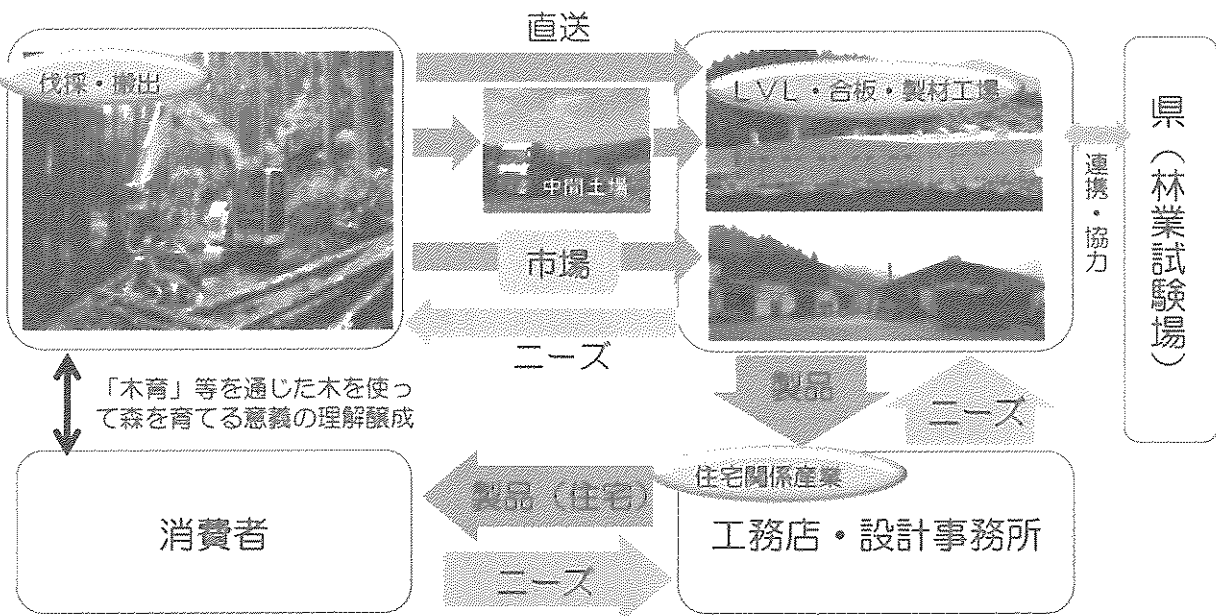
伐採・搬出

直送

中間土場

市場

ニーズ

LVL・合板・製材工場

連携・協力

県（林業試験場）

「木育」等を通じた木を使って森を育てる意義の理解醸成

製品

ニーズ

住宅関係産業

工務店・設計事務所

製品（住宅）

ニーズ

消費者